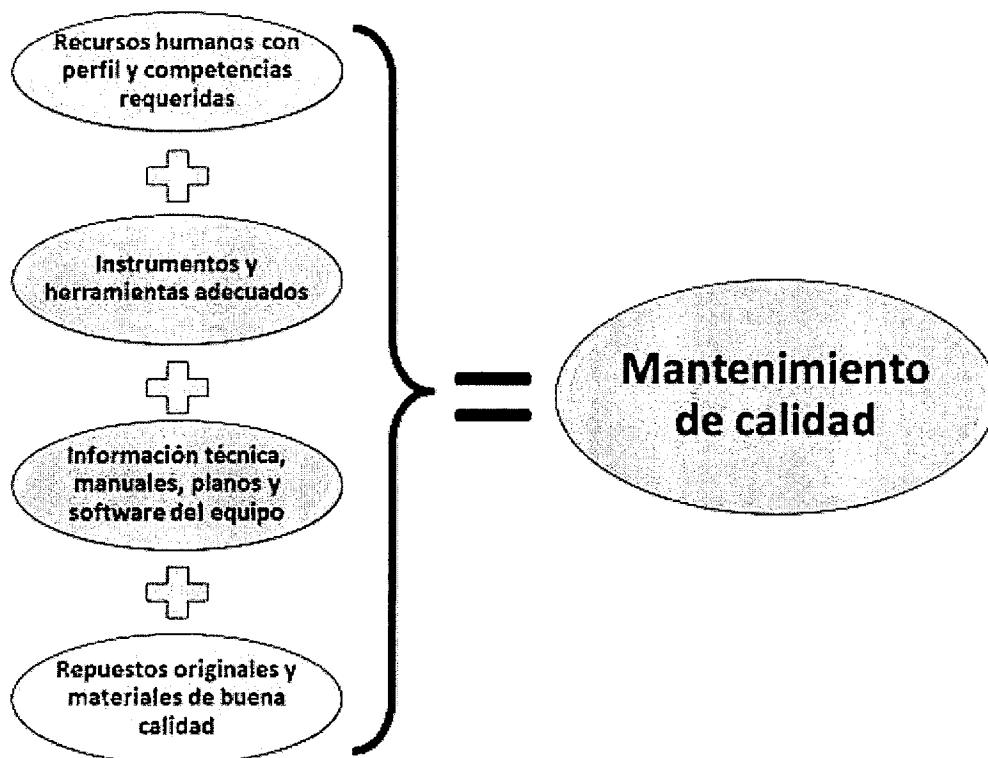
Recursos humanos con perfil y competencias requeridas

Instrumentos y herramientas adecuados

Información técnica, manuales, planos y software del equipo

Repuestos originales y materiales de buena calidad

Mantenimiento de calidad